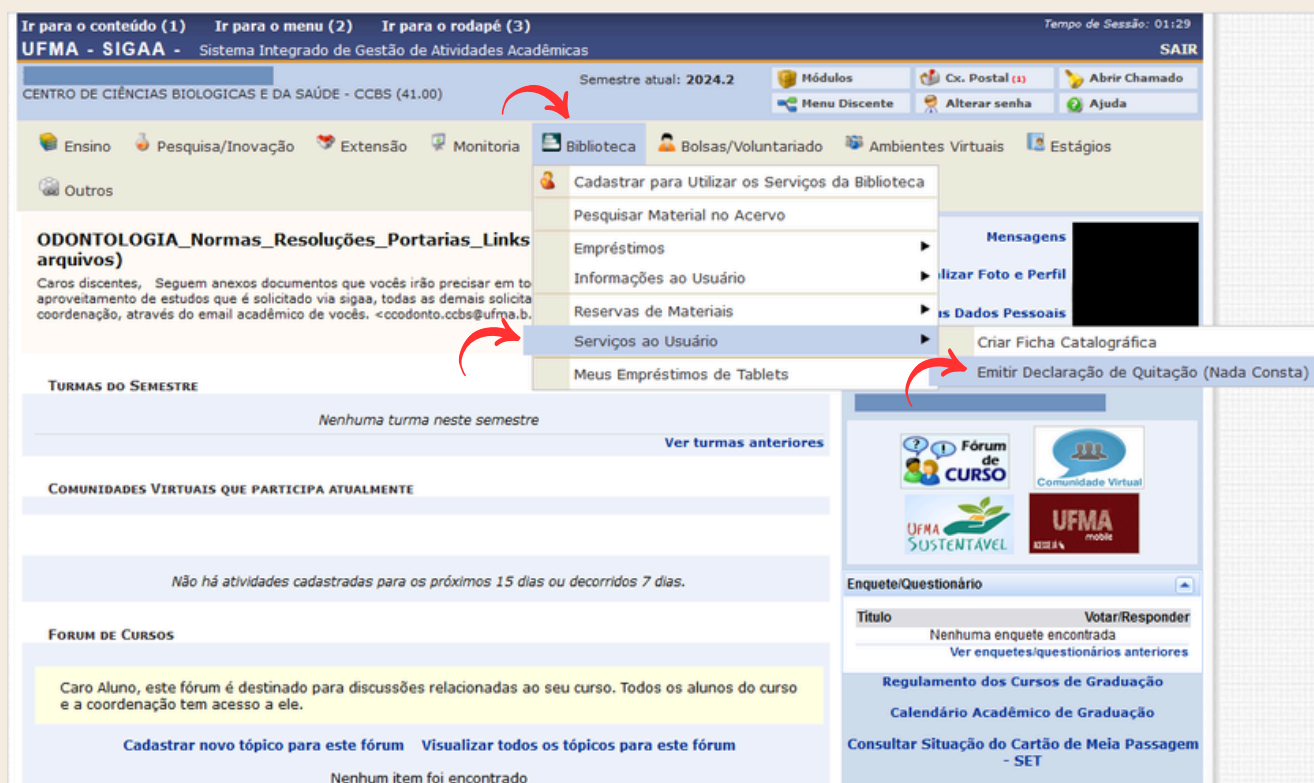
Ir para o conteúdo (1) Ir para o menu (2) Ir para o rodapé (3)

Tempo de Sessão: 01:29

UFMA - SIGAA - Sistema Integrado de Gestão de Atividades Acadêmicas

SAIR

CENTRO DE CIÊNCIAS BIOLOGICAS E DA SAÚDE - CCBS (41.00)

Semestre atual: 2024.2

Módulos
Cx. Postal (1)
Abrir Chamado
Menu Discente
Alterar senha
Ajuda

Ensino Pesquisa/Inovação Extensão Monitoria Biblioteca Bolsas/Voluntariado Ambientes Virtuais Estágios Outros

Cadastrar para Utilizar os Serviços da Biblioteca
Pesquisar Material no Acervo
Empréstimos
Informações ao Usuário
Reservas de Materiais
Serviços ao Usuário
Meus Empréstimos de Tablets

Criar Ficha Catalográfica
Emitir Declaração de Quitação (Nada Consta)

ODONTOLOGIA_Normas_Resoluções_Portarias_Links arquivos)

Caros discentes, Seguem anexos documentos que vocês irão precisar em to aproveitamento de estudos que é solicitado via sigaa, todas as demais solicita coordenação, através do email acadêmico de vocês. <ccodonto.ccbs@ufma.b.

Mensagens
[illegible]lizar Foto e Perfil
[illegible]s Dados Pessoais

Turmas do Semestre

Nenhuma turma neste semestre

Ver turmas anteriores

Comunidades Virtuais que participa atualmente

Não há atividades cadastradas para os próximos 15 dias ou decorridos 7 dias.

Forum de Cursos

Caro Aluno, este fórum é destinado para discussões relacionadas ao seu curso. Todos os alunos do curso e a coordenação tem acesso a ele.

Cadastrar novo tópico para este fórum Visualizar todos os tópicos para este fórum

Nenhum item foi encontrado

Fórum de CURSO
Comunidade Virtual
UFMA SUSTENTÁVEL
UFMA mobile

Enquete/Questionário

| Título | Votar/Responder |
|---|---|
| Nenhuma enquete encontrada | |

Ver enquetes/questionários anteriores

Regulamento dos Cursos de Graduação
Calendário Acadêmico de Graduação
Consultar Situação do Cartão de Meia Passagem - SET